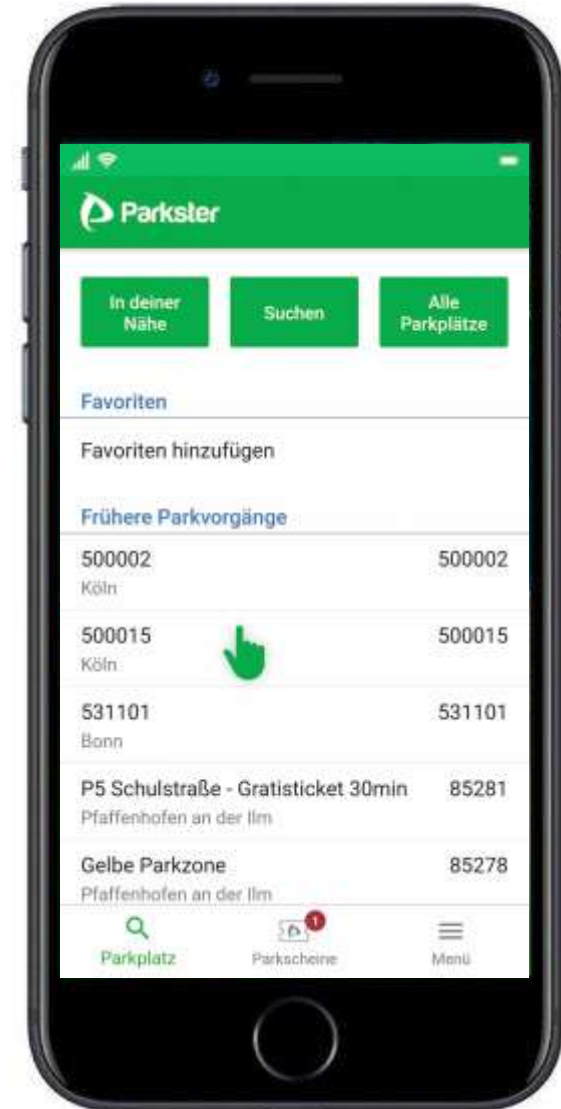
Parkster

In deiner Nähe

Suchen

Alle Parkplätze

Favoriten

Favoriten hinzufügen

Frühere Parkvorgänge

500002
Köln
500002

500015
Köln
500015

531101
Bonn
531101

P5 Schulstraße - Gratisticket 30min
Pfaffenhofen an der Ilm
85281

Gelbe Parkzone
Pfaffenhofen an der Ilm
85278

Parkplatz

1
Parkscheine

Menü